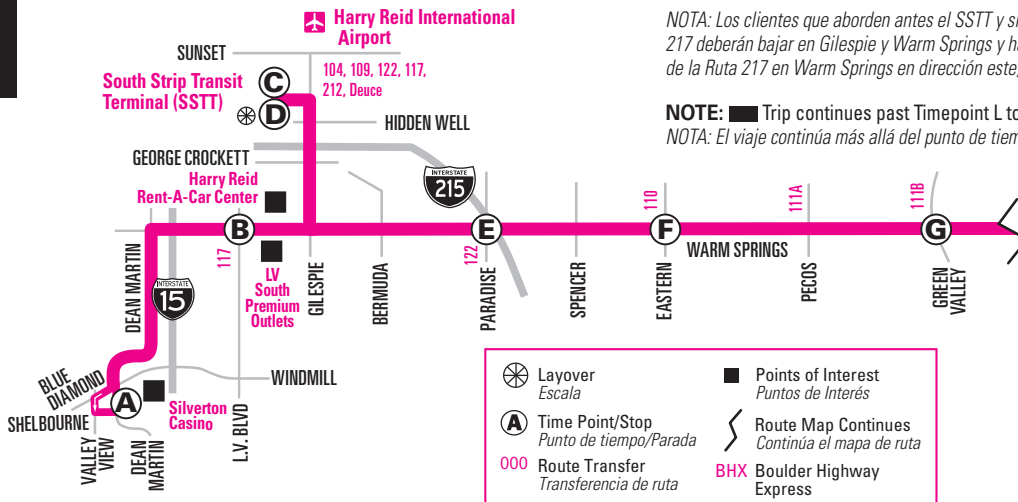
Harry Reid International Airport

SUNSET

104, 109, 122, 117, 212, Deuce

South Strip Transit Terminal (SSTT)

C

D

HIDDEN WELL

GEORGE CROCKETT

Harry Reid Rent-A-Car Center

B

117

LV South Premium Outlets

GILESPIE

BERMUDA

INTERSTATE 215

E

122

PARADISE

SPENCER

110

F

EASTERN

WARM SPRINGS

111A

PECOS

111B

G

GREEN VALLEY

DEAN MARTIN

INTERSTATE 15

BLUE DIAMOND

A

Silverton Casino

SHELBOURNE

VALLEY VIEW

DEAN MARTIN

L.V. BLVD

WINDMILL

NOTA: Los clientes que aborden antes el SSTT y s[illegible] 217 deberán bajar en Gilespie y Warm Springs y h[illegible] de la Ruta 217 en Warm Springs en dirección este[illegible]

NOTE: Trip continues past Timepoint L to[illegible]
NOTA: El viaje continúa más allá del punto de tiem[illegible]

Layover
Escala

A Time Point/Stop
Punto de tiempo/Parada

000 Route Transfer
Transferencia de ruta

Points of Interest
Puntos de Interés

Route Map Continues
Continúa el mapa de ruta

BHX Boulder Highway Express